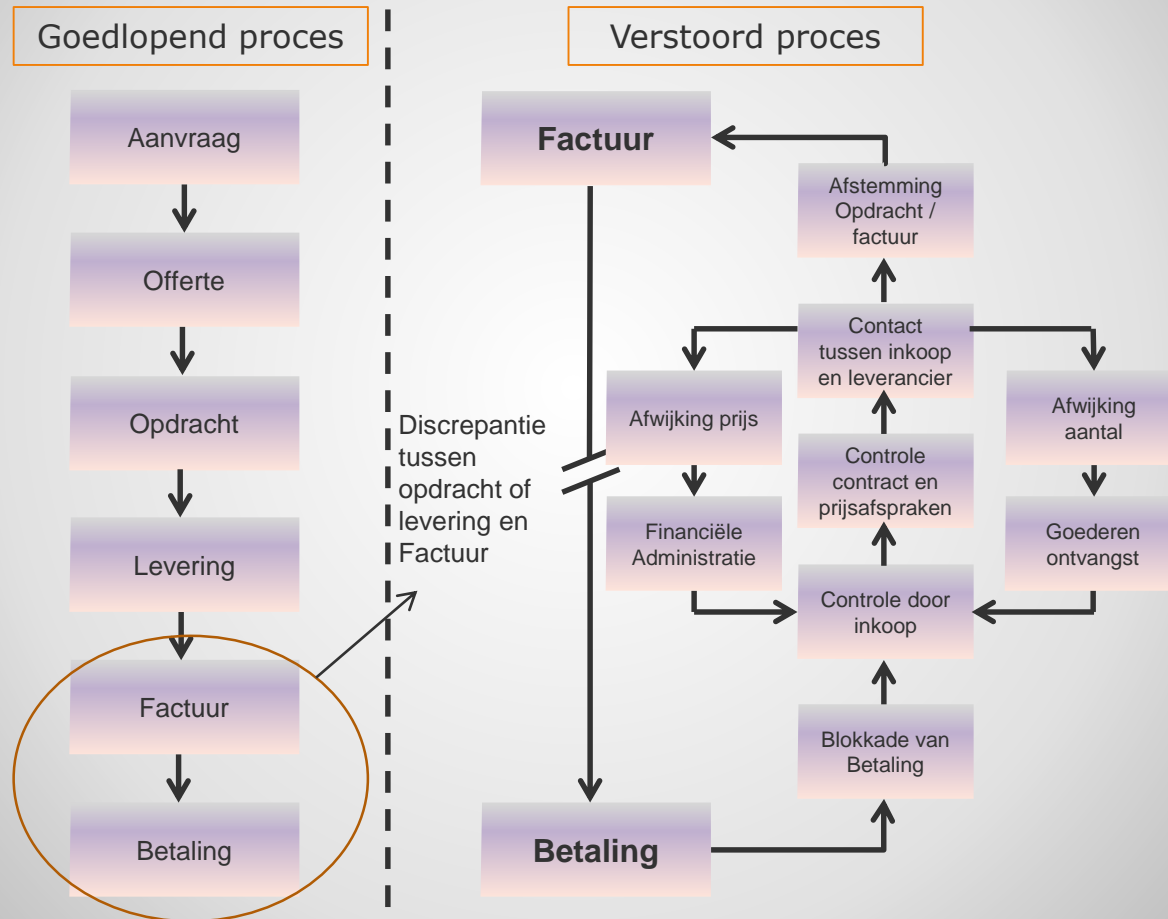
Goedlopend proces

Aanvraag

Offerte

Opdracht

Levering

Factuur

Betaling

Discrepantie tussen opdracht of levering en Factuur

Verstoord proces

Factuur

Afstemming Opdracht / factuur

Contact tussen inkoop en leverancier

Afwijking prijs

Afwijking aantal

Controle contract en prijsafspraken

Financiële Administratie

Goederen ontvangst

Controle door inkoop

Blokkade van Betaling

Betaling